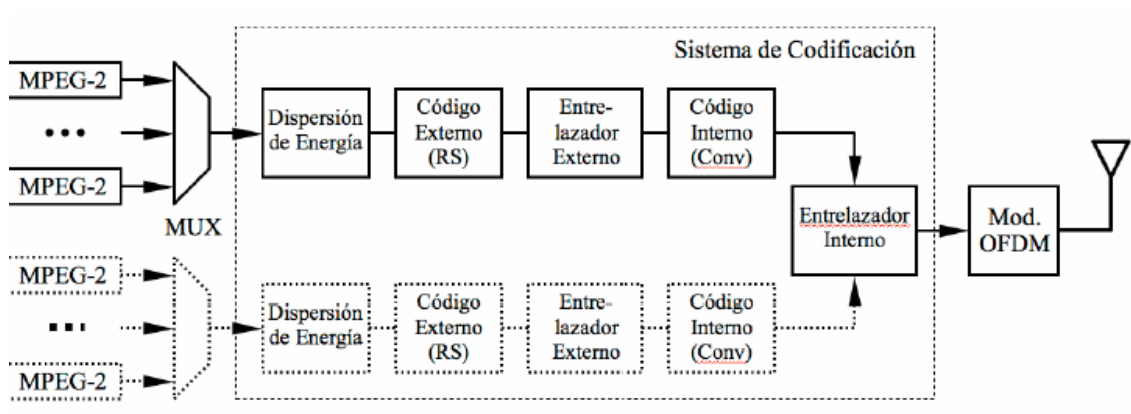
Sistema de Codificación

MPEG-2

•••

MPEG-2

MUX

Dispersión de Energía

Código Externo (RS)

Entrelazador Externo

Código Interno (Conv)

Entrelazador Interno

Mod. OFDM

MPEG-2

•••

MPEG-2

Dispersión de Energía

Código Externo (RS)

Entrelazador Externo

Código Interno (Conv)